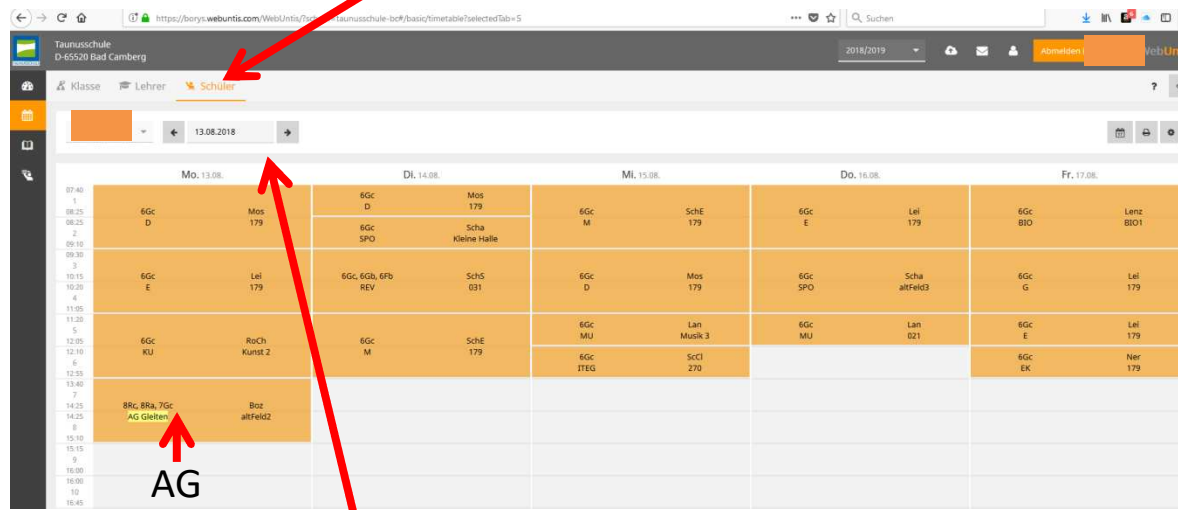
https://borys.webuntis.com/WebUntis/?sch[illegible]taunusschule-bc#/basic/timetable?selectedTab=5

Suchen

Taunusschule
D-65520 Bad Camberg

2018/2019

Abmelden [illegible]

WebUn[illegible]

Klasse Lehrer Schüler

13.08.2018

| | Mo. 13.08. | Di. 14.08. | Mi. 15.08. | Do. 16.08. | Fr. 17.08. |
|---|---|---|---|---|---|
| 07:40 1 08:25 | 6Gc Mos D 179 | 6Gc Mos D 179 | 6Gc SchE M 179 | 6Gc Lei E 179 | 6Gc Lenz BIO BIO1 |
| 08:25 2 09:10 | | 6Gc Scha SPO Kleine Halle | | | |
| 09:30 3 10:15 | 6Gc Lei E 179 | 6Gc, 6Gb, 6Fb SchS REV 031 | 6Gc Mos D 179 | 6Gc Scha SPO altFeld3 | 6Gc Lei G 179 |
| 10:20 4 11:05 | | | | | |
| 11:20 5 12:05 | 6Gc RoCh KU Kunst 2 | 6Gc SchE M 179 | 6Gc Lan MU Musik 3 | 6Gc Lan MU 021 | 6Gc Lei E 179 |
| 12:10 6 12:55 | | | 6Gc ScCl ITEG 270 | | 6Gc Ner EK 179 |
| 13:40 7 14:25 | 8Rc, 8Ra, 7Gc Boz AG Gleiten altFeld2 | | | | |
| 14:25 8 15:10 | | | | | |
| 15:15 9 16:00 | | | | | |
| 16:00 10 16:45 | | | | | |

AG